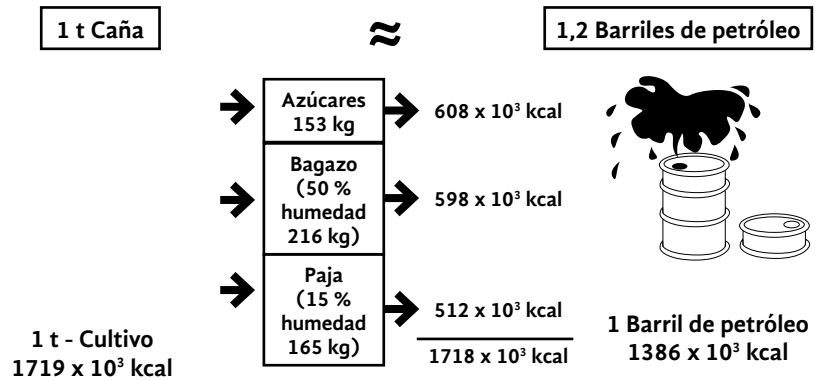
1 t Caña

≈

1,2 Barriles de petróleo

Azúcares
153 kg

$608 \times 10^3$ kcal

Bagazo
(50 % humedad
216 kg)

$598 \times 10^3$ kcal

Paja
(15 % humedad
165 kg)

$512 \times 10^3$ kcal

$1718 \times 10^3$ kcal

1 t - Cultivo
$1719 \times 10^3$ kcal

1 Barril de petróleo
$1386 \times 10^3$ kcal